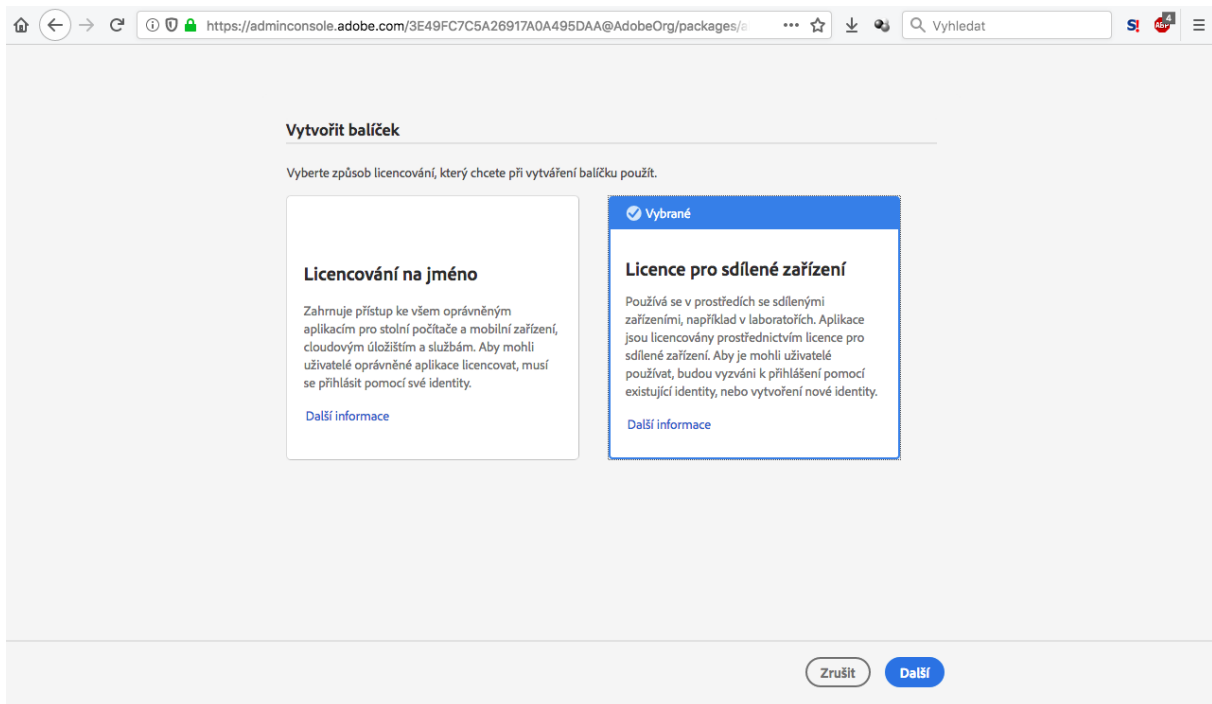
https://adminconsole.adobe.com/3E49FC7C5A26917A0A495DAA@AdobeOrg/packages/a

Vyhledat

Vytvořit balíček

Vyberte způsob licencování, který chcete při vytváření balíčku použít.

Licencování na jméno

Zahrnuje přístup ke všem oprávněným aplikacím pro stolní počítače a mobilní zařízení, cloudovým úložištím a službám. Aby mohli uživatelé oprávněné aplikace licencovat, musí se přihlásit pomocí své identity.

Další informace

Vybrané

Licence pro sdílené zařízení

Používá se v prostředích se sdílenými zařízeními, například v laboratořích. Aplikace jsou licencovány prostřednictvím licence pro sdílené zařízení. Aby je mohli uživatelé používat, budou vyzváni k přihlášení pomocí existující identity, nebo vytvoření nové identity.

Další informace

Zrušit

Další